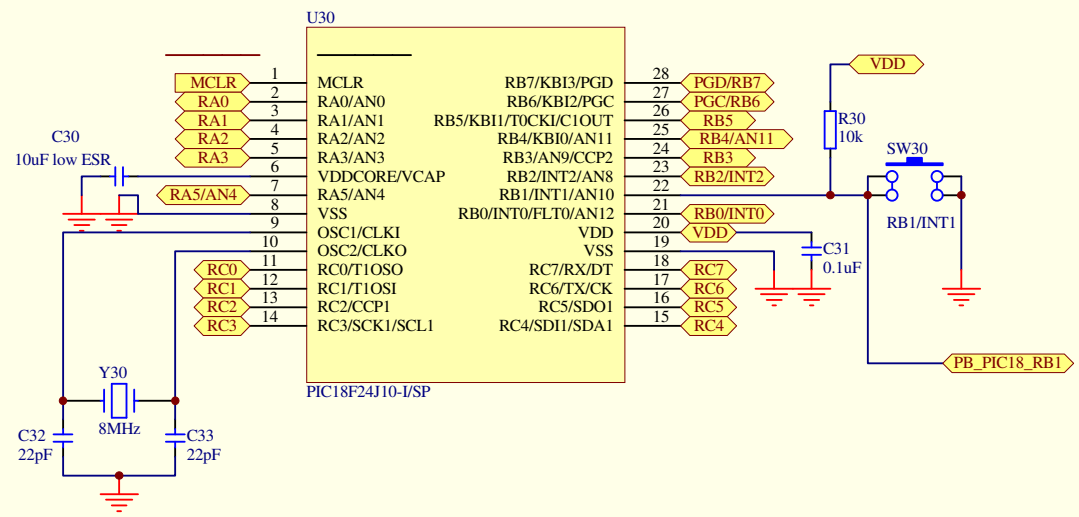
U30

MCLR 1 MCLR
RA0 2 RA0/AN0
RA1 3 RA1/AN1
RA2 4 RA2/AN2
RA3 5 RA3/AN3
C30
10uF low ESR
6 VDDCORE/VCAP
RA5/AN4 7 RA5/AN4
8 VSS
9 OSC1/CLKI
10 OSC2/CLKO
RC0 11 RC0/T1OSO
RC1 12 RC1/T1OSI
RC2 13 RC2/CCP1
RC3 14 RC3/SCK1/SCL1

RB7/KBI3/PGD 28 PGD/RB7
RB6/KBI2/PGC 27 PGC/RB6
RB5/KBI1/T0CKI/C1OUT 26 RB5
RB4/KBI0/AN11 25 RB4/AN11
RB3/AN9/CCP2 24 RB3
RB2/INT2/AN8 23 RB2/INT2
RB1/INT1/AN10 22
RB0/INT0/FLT0/AN12 21 RB0/INT0
VDD 20 VDD
VSS 19
RC7/RX/DT 18 RC7
RC6/TX/CK 17 RC6
RC5/SDO1 16 RC5
RC4/SDI1/SDA1 15 RC4

PIC18F24J10-I/SP

VDD
R30
10k
SW30
RB1/INT1
C31
0.1uF
PB_PIC18_RB1

Y30
8MHz
C32
22pF
C33
22pF